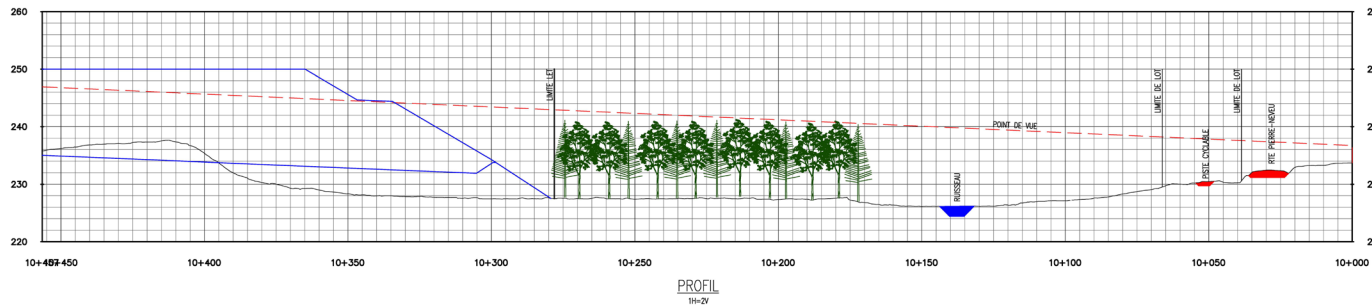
260
250
240
230
220
2
2
2
2
2
LIMITE LOT
LIMITE DE LOT
LIMITE DE LOT
POINT DE VUE
PISTE CYCLABLE
RTE PIERRE-NEVEU
RUISSEAU
10+457 10+450
10+400
10+350
10+300
10+250
10+200
10+150
10+100
10+050
10+000
PROFIL
1H=2V